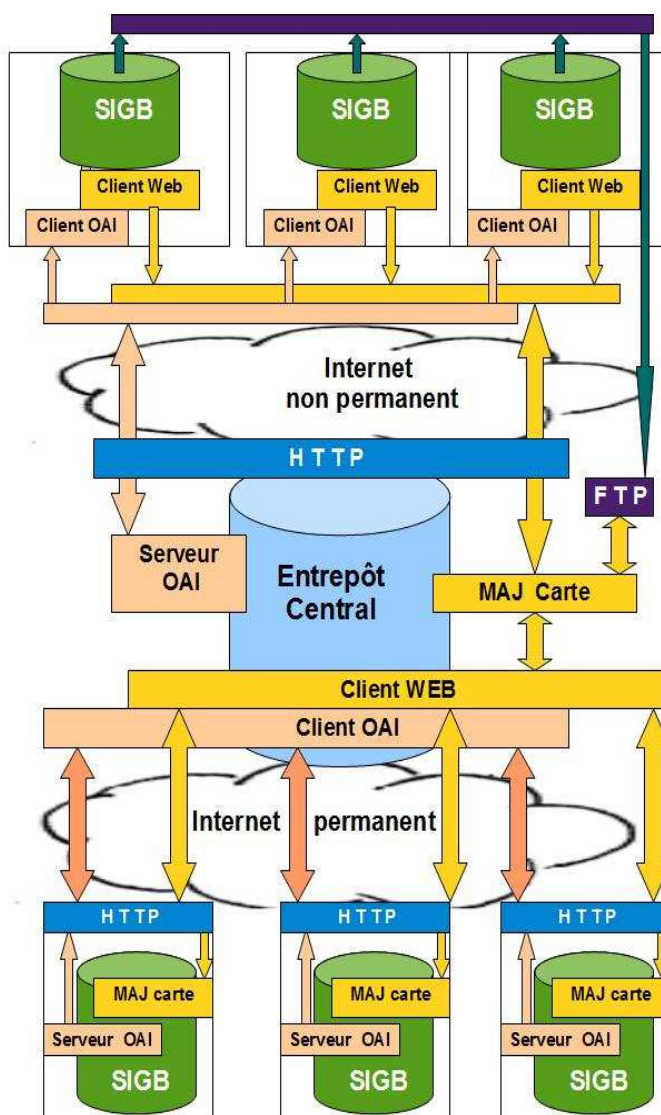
SIGB
Client Web
Client OAI

SIGB
Client Web
Client OAI

SIGB
Client Web
Client OAI

Internet non permanent

HTTP

FTP

Serveur OAI

Entrepôt Central

MAJ Carte

Client WEB

Client OAI

Internet permanent

HTTP
MAJ carte
Serveur OAI
SIGB

HTTP
MAJ carte
Serveur OAI
SIGB

HTTP
MAJ carte
Serveur OAI
SIGB